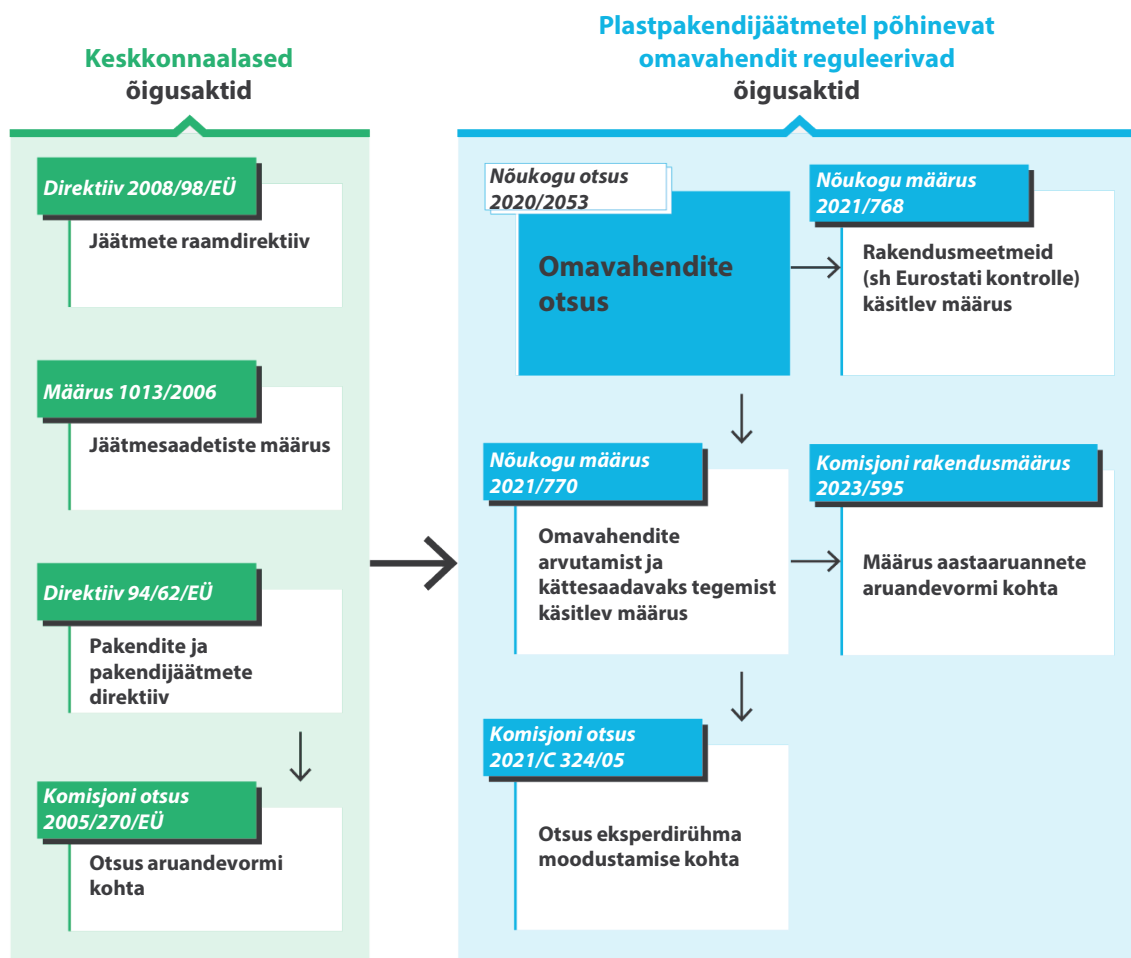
Keskkonnaalased õigusaktid

Direktiiv 2008/98/EÜ
Jäätmete raamdirektiiv

Määrus 1013/2006
Jäätmesaadetiste määrus

Direktiiv 94/62/EÜ
Pakendite ja pakendijäätmete direktiiv

Komisjoni otsus 2005/270/EÜ
Otsus aruandevormi kohta

Plastpakendijäätmetel põhinevat omavahendit reguleerivad õigusaktid

Nõukogu otsus 2020/2053
Omavahendite otsus

Nõukogu määrus 2021/768
Rakendusmeetmeid (sh Eurostati kontrolle) käsitlev määrus

Nõukogu määrus 2021/770
Omavahendite arvutamist ja kättesaadavaks tegemist käsitlev määrus

Komisjoni rakendusmäärus 2023/595
Määrus aastaaruannete aruandevormi kohta

Komisjoni otsus 2021/C 324/05
Otsus eksperdirühma moodustamise kohta